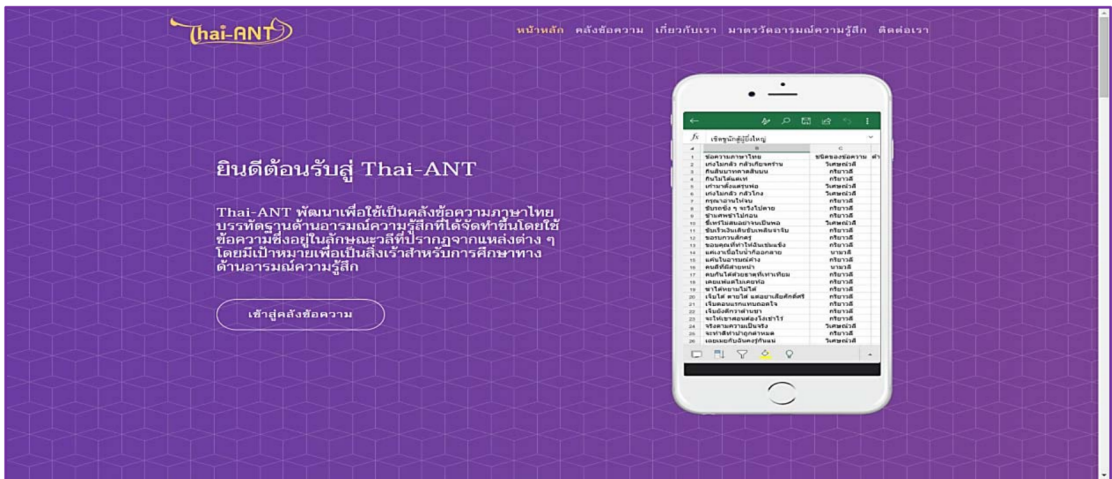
Thai-ANT

หน้าหลัก คลังข้อความ เกี่ยวกับเรา มาตรวัดอารมณ์ความรู้สึก ติดต่อเรา

ยินดีต้อนรับสู่ Thai-ANT

Thai-ANT พัฒนาเพื่อใช้เป็นคลังข้อความภาษาไทยบรรทัดฐานด้านอารมณ์ความรู้สึกที่ได้จัดทำขึ้นโดยใช้ข้อความซึ่งอยู่ในลักษณะวลีที่ปรากฏจากแหล่งต่าง ๆ โดยมีเป้าหมายเพื่อเป็นสิ่งเร้าสำหรับการศึกษาทางด้านอารมณ์ความรู้สึก

เข้าสู่คลังข้อความ

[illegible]